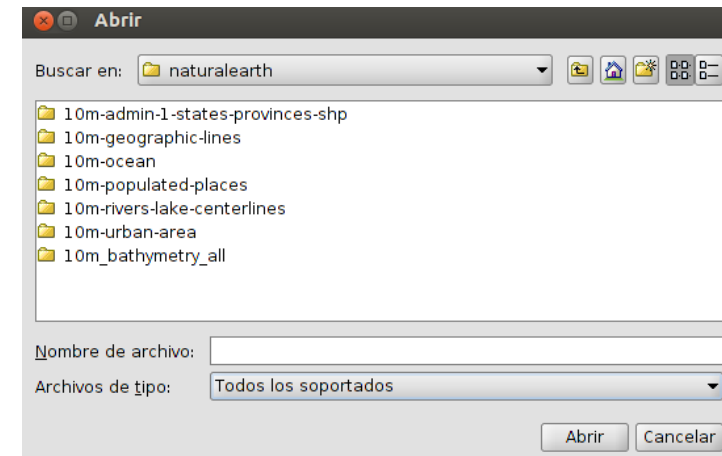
Abrir

Buscar en: naturalearth

10m-admin-1-states-provinces-shp
10m-geographic-lines
10m-ocean
10m-populated-places
10m-rivers-lake-centerlines
10m-urban-area
10m_bathymetry_all

Nombre de archivo:

Archivos de tipo: Todos los soportados

Abrir Cancelar